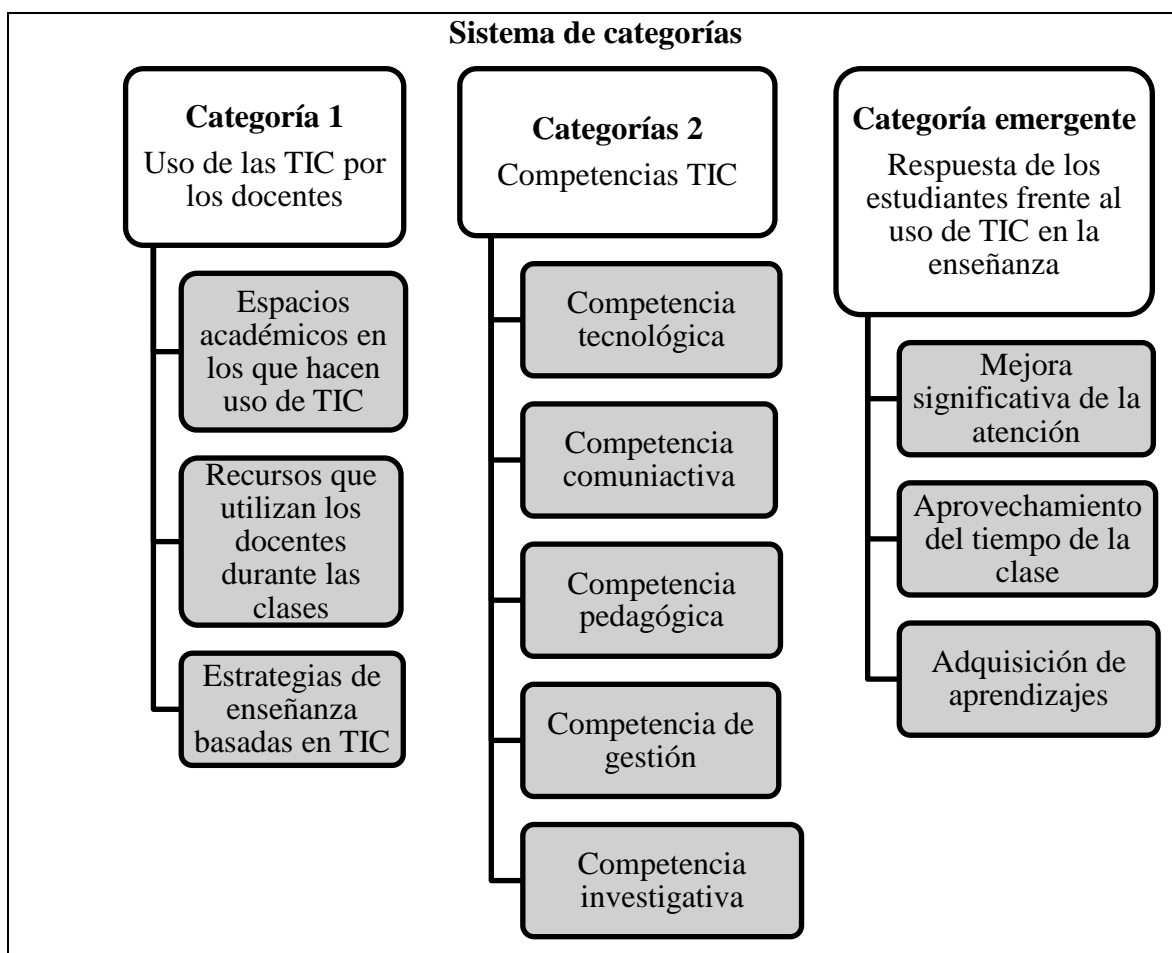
Sistema de categorías

Categoría 1
Uso de las TIC por los docentes

Espacios académicos en los que hacen uso de TIC

Recursos que utilizan los docentes durante las clases

Estrategias de enseñanza basadas en TIC

Categorías 2
Competencias TIC

Competencia tecnológica

Competencia comuniactiva

Competencia pedagógica

Competencia de gestión

Competencia investigativa

Categoría emergente
Respuesta de los estudiantes frente al uso de TIC en la enseñanza

Mejora significativa de la atención

Aprovechamiento del tiempo de la clase

Adquisición de aprendizajes